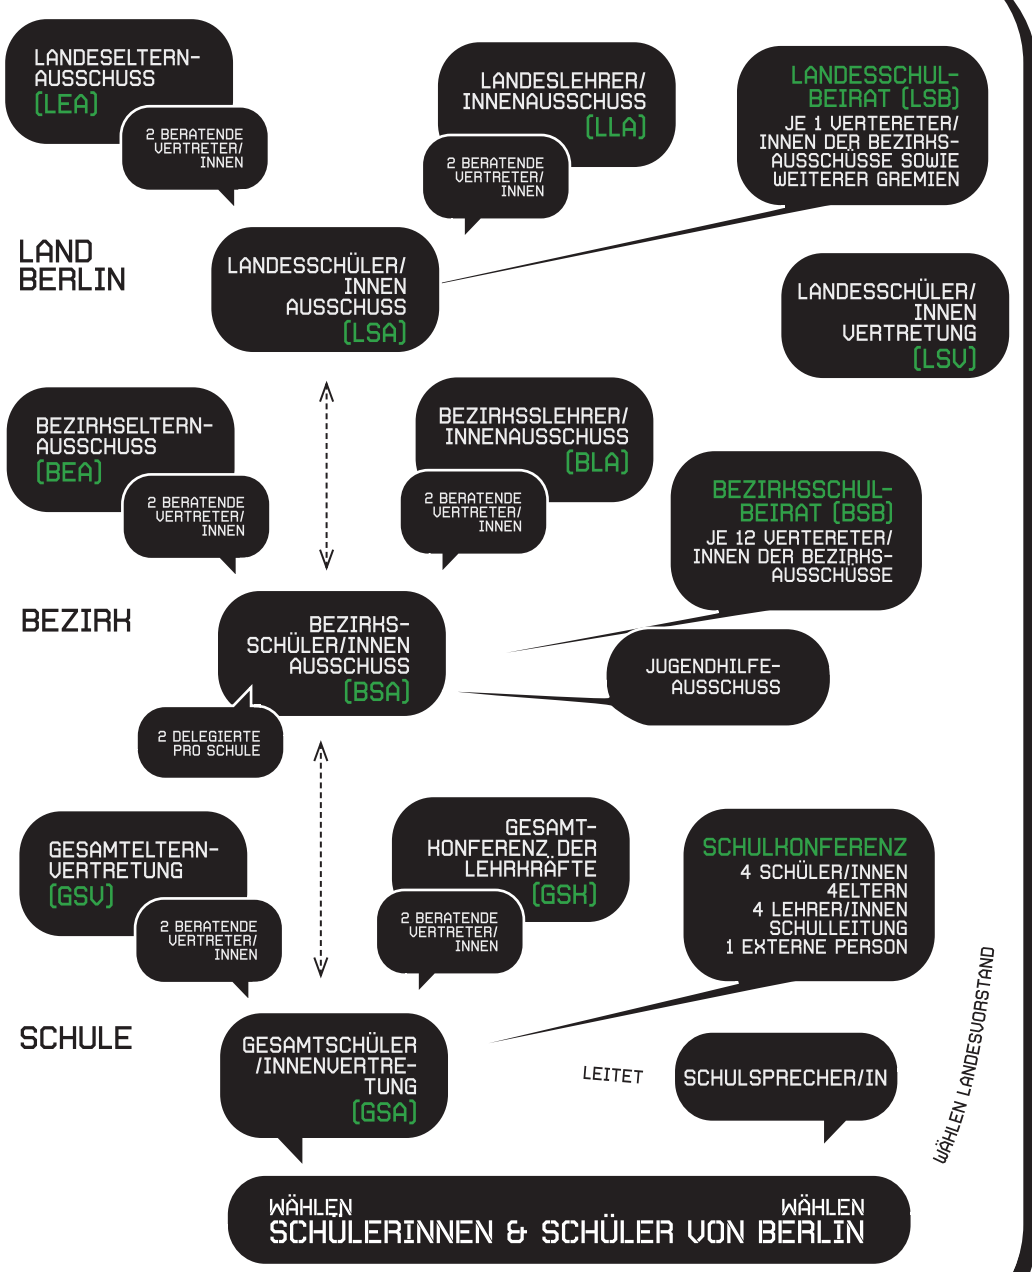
LANDESELTERN-AUSSCHUSS (LEA)

2 BERATENDE VERTRETER/INNEN

LANDESLEHRER/INNENAUSSCHUSS (LLA)

2 BERATENDE VERTRETER/INNEN

LANDESSCHUL-BEIRAT (LSB)
JE 1 VERTERETER/INNEN DER BEZIRKS-AUSSCHÜSSE SOWIE WEITERER GREMIEN

LAND BERLIN

LANDESSCHÜLER/INNEN AUSSCHUSS (LSA)

LANDESSCHÜLER/INNEN VERTRETUNG (LSV)

BEZIRKSELTERN-AUSSCHUSS (BEA)

2 BERATENDE VERTRETER/INNEN

BEZIRKSSLEHRER/INNENAUSSCHUSS (BLA)

2 BERATENDE VERTRETER/INNEN

BEZIRKSSCHUL-BEIRAT (BSB)
JE 12 VERTERETER/INNEN DER BEZIRKS-AUSSCHÜSSE

BEZIRK

BEZIRKS-SCHÜLER/INNEN AUSSCHUSS (BSA)

JUGENDHILFE-AUSSCHUSS

2 DELEGIERTE PRO SCHULE

GESAMTELTERN-VERTRETUNG (GSV)

2 BERATENDE VERTRETER/INNEN

GESAMT-KONFERENZ DER LEHRKRÄFTE (GSK)

2 BERATENDE VERTRETER/INNEN

SCHULKONFERENZ
4 SCHÜLER/INNEN
4ELTERN
4 LEHRER/INNEN
SCHULLEITUNG
1 EXTERNE PERSON

SCHULE

GESAMTSCHÜLER/INNENVERTRETUNG (GSA)

LEITET

SCHULSPRECHER/IN

WÄHLEN LANDESVORSTAND

WÄHLEN WÄHLEN
SCHÜLERINNEN & SCHÜLER VON BERLIN